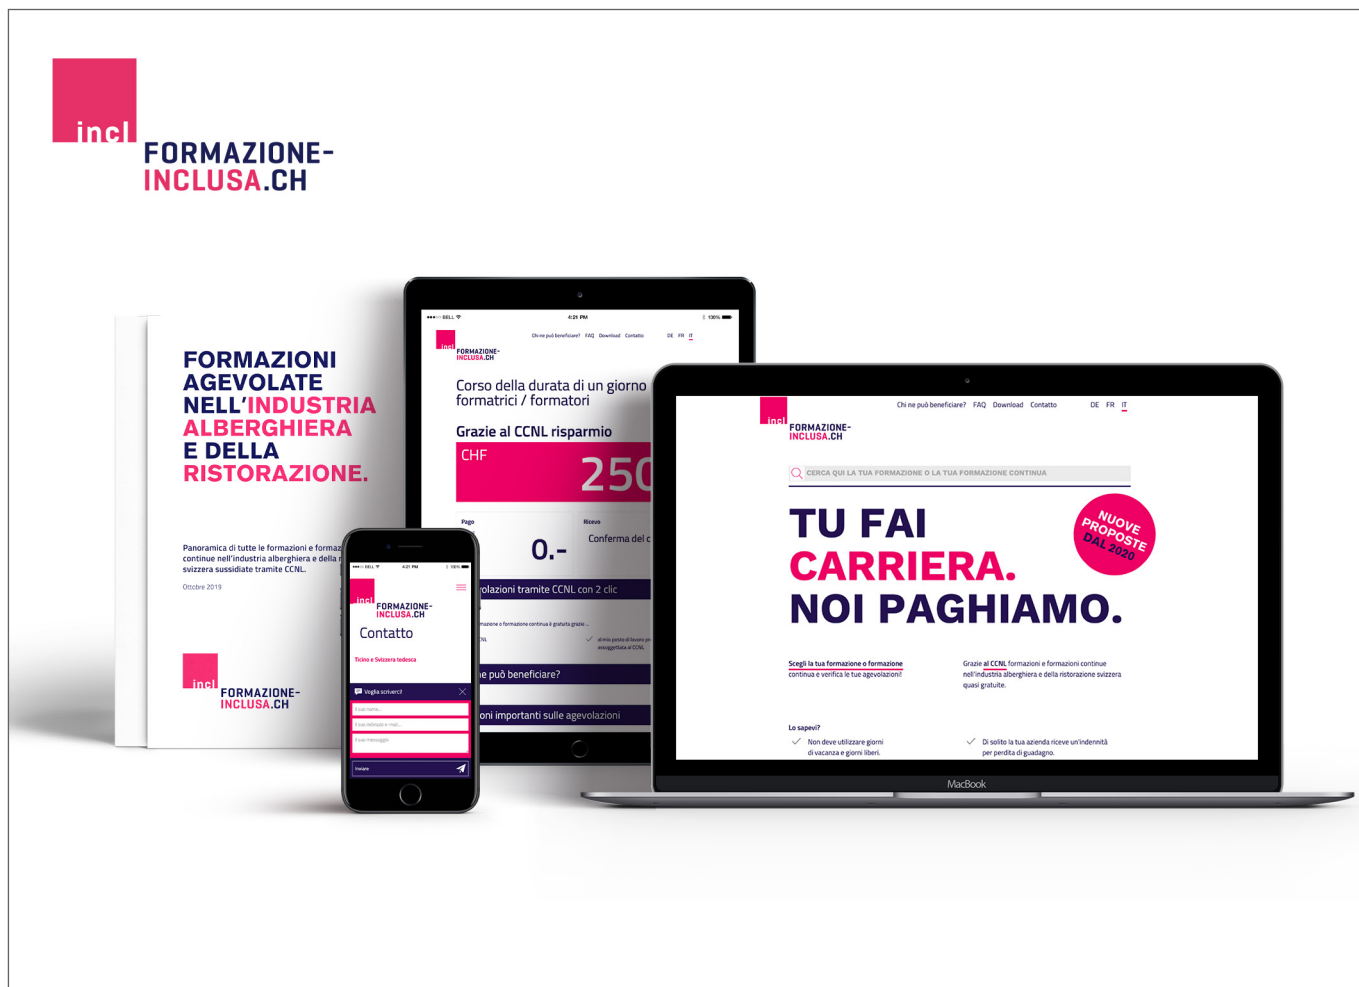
incl
FORMAZIONE-INCLUSA.CH

FORMAZIONI AGEVOLATE NELL'INDUSTRIA ALBERGHIERA E DELLA RISTORAZIONE.

Panoramica di tutte le formazioni e formaz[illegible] continue nell'industria alberghiera e della r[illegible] svizzera sussidiate tramite CCNL.

Ottobre 2019

incl
FORMAZIONE-INCLUSA.CH

BELL 4:21 PM 100%

incl
FORMAZIONE-INCLUSA.CH

Chi ne può beneficiare? FAQ Download Contatto DE FR IT

Corso della durata di un giorno formatrici / formatori

Grazie al CCNL risparmio

CHF 250

Pago 0.-

Ricevo Conferma del c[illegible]

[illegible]volazioni tramite CCNL con 2 clic

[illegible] può beneficiare?

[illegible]oni importanti sulle agevolazioni

BELL 4:21 PM 100%

incl
FORMAZIONE-INCLUSA.CH

Contatto

Ticino e Svizzera tedesca

Voglia scriverci!

Il tuo nome...
Il tuo indirizzo e-mail...
Il tuo messaggio

Inviare

incl
FORMAZIONE-INCLUSA.CH

Chi ne può beneficiare? FAQ Download Contatto DE FR IT

CERCA QUI LA TUA FORMAZIONE O LA TUA FORMAZIONE CONTINUA

TU FAI CARRIERA. NOI PAGHIAMO.

NUOVE PROPOSTE DAL 2020

Scegli la tua formazione o formazione continua e verifica le tue agevolazioni!

Grazie al CCNL formazioni e formazioni continue nell'industria alberghiera e della ristorazione svizzera quasi gratuite.

Lo sapevi?

Non deve utilizzare giorni di vacanza e giorni liberi.

Di solito la tua azienda riceve un'indennità per perdita di guadagno.

MacBook